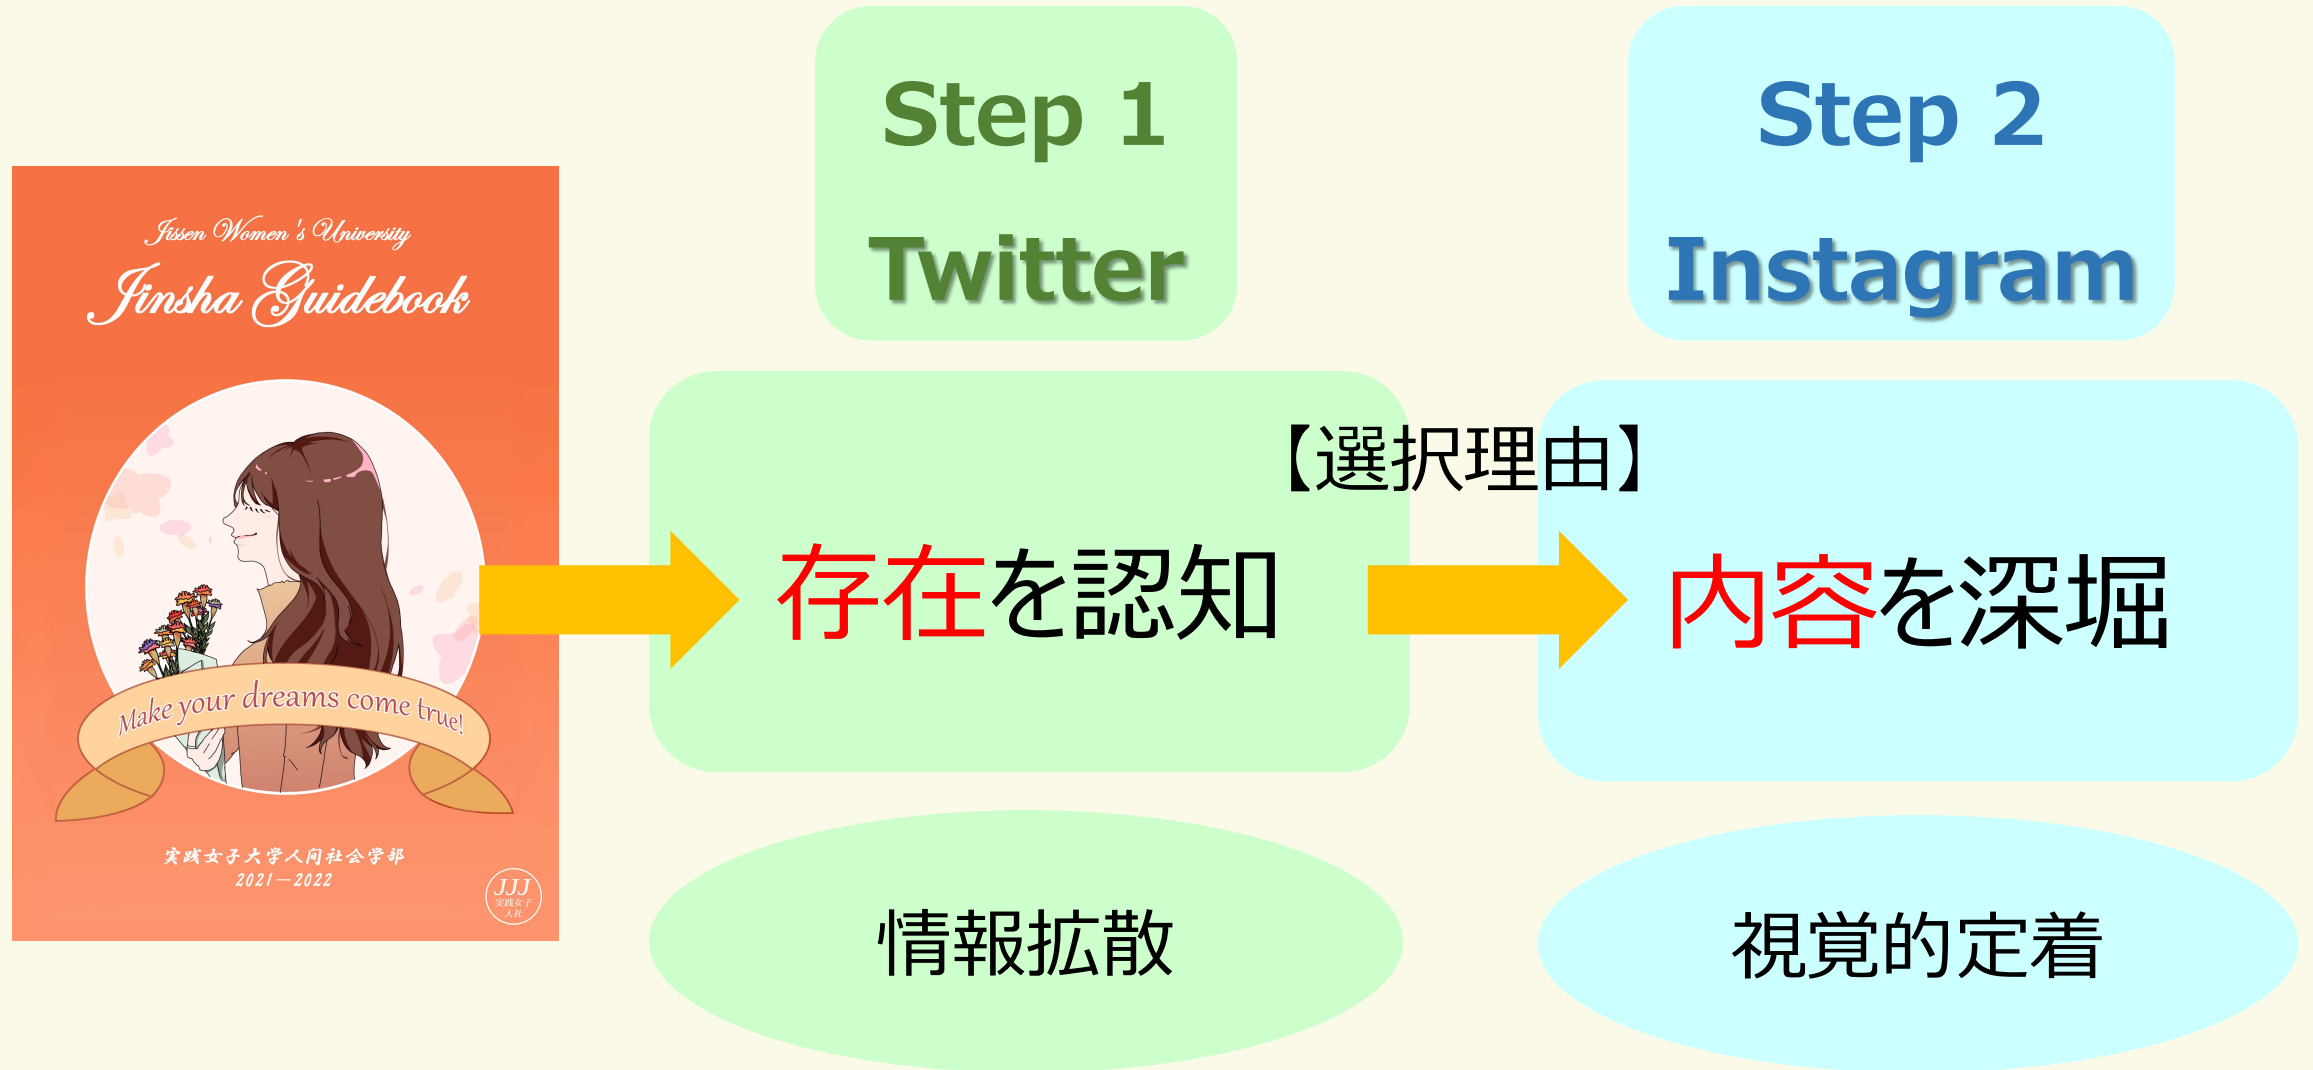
Jissen Women's University
Jinsha Guidebook

Make your dreams come true!

実践女子大学人間社会学部
2021—2022

JJJ
実践女子
人社

Step 1
Twitter

Step 2
Instagram

【選択理由】

存在を認知

内容を深堀

情報拡散

視覚的定着